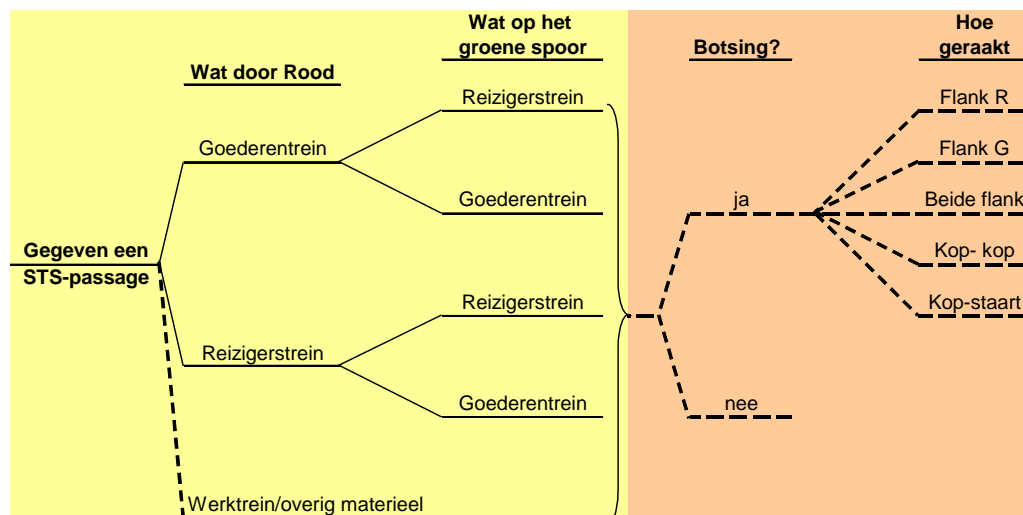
Wat door Rood

Wat op het groene spoor

Botsing?

Hoe geraakt

Gegeven een STS-passage

Goederentrein

Reizigerstrein

Goederentrein

Reizigerstrein

Reizigerstrein

Goederentrein

Werktrein/overig materieel

ja

nee

Flank R

Flank G

Beide flank

Kop- kop

Kop-staart